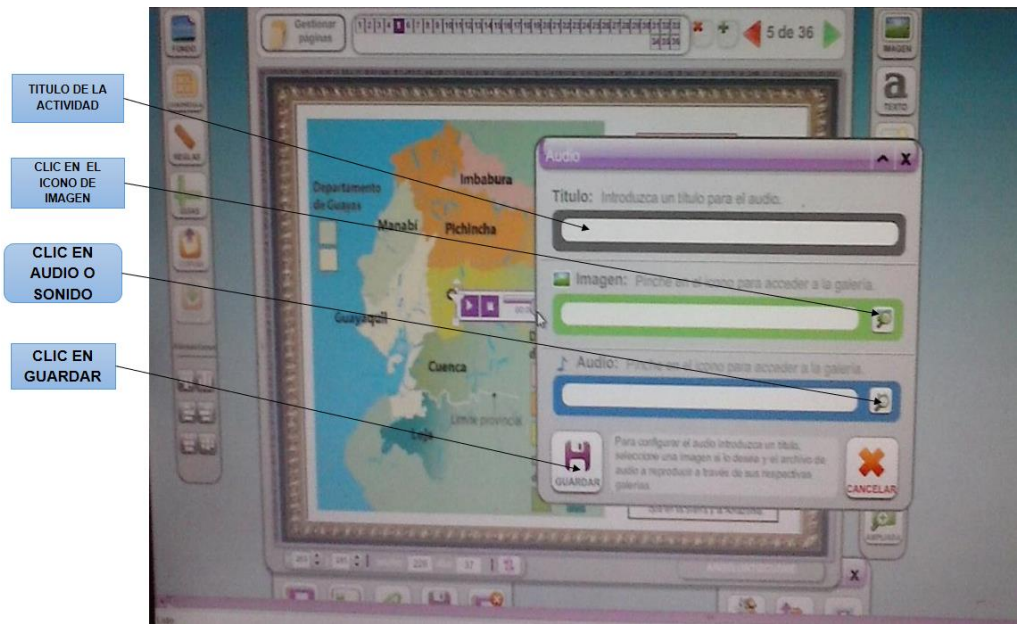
TITULO DE LA ACTIVIDAD

CLIC EN EL ICONO DE IMAGEN

CLIC EN AUDIO O SONIDO

CLIC EN GUARDAR

FONDO

Gestionar páginas

5 de 36

IMAGEN

a
TEXTO

Departamento de Guayas

Imbabura

Manabí

Pichincha

Guayaquil

Cuenca

Límite provincial

Loja

Audio

Título: Introduzca un título para el audio.

Imagen: Pinche en el icono para acceder a la galería.

Audio: Pinche en el icono para acceder a la galería.

Para configurar el audio introduzca un título, seleccione una imagen si lo desea y el archivo de audio a reproducir a través de sus respectivas galerías.

GUARDAR

CANCELAR